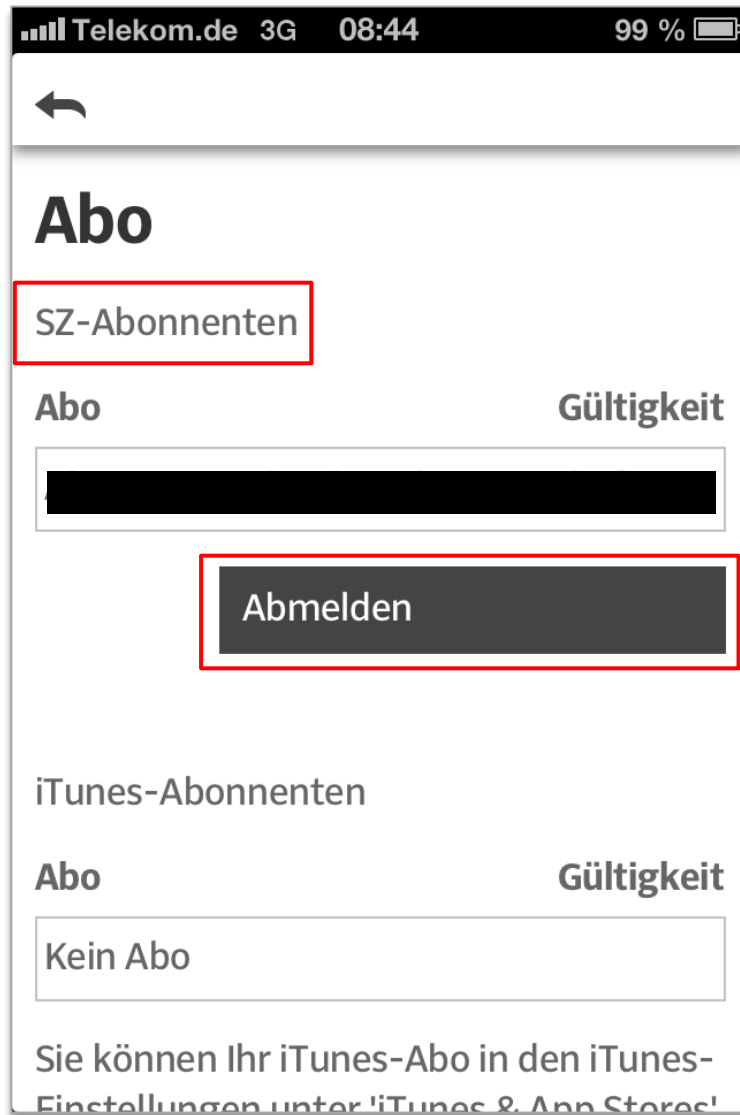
Telekom.de 3G 08:44 99 %

Abo

SZ-Abonnenten

Abo Gültigkeit

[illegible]

Abmelden

iTunes-Abonnenten

Abo Gültigkeit

Kein Abo

Sie können Ihr iTunes-Abo in den iTunes-Einstellungen unter 'iTunes & App Stores' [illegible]